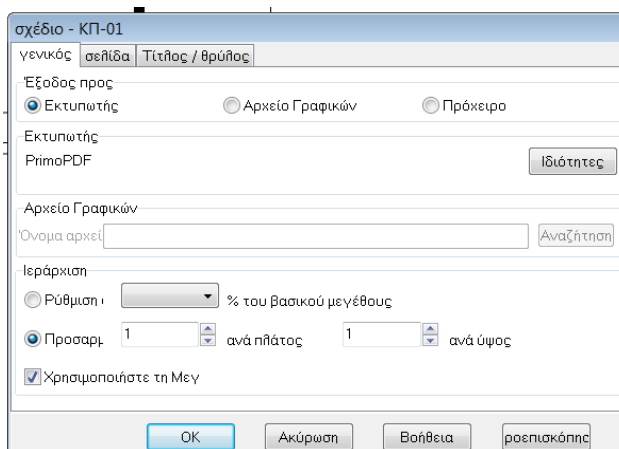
σχέδιο - ΚΠ-01

γενικός | σελίδα | Τίτλος / θρύλος

Έξοδος προς
Εκτυπωτής
Αρχείο Γραφικών
Πρόχειρο

Εκτυπωτής
PrimoPDF
Ιδιότητες

Αρχείο Γραφικών
Όνομα αρχεί
Αναζήτηση

Ιεράρχιση
Ρύθμιση ι
% του βασικού μεγέθους
Προσαρμ
1
ανά πλάτος
1
ανά ύψος
Χρησιμοποιήστε τη Μεγ

OK
Ακύρωση
Βοήθεια
ροεπισκόπησ